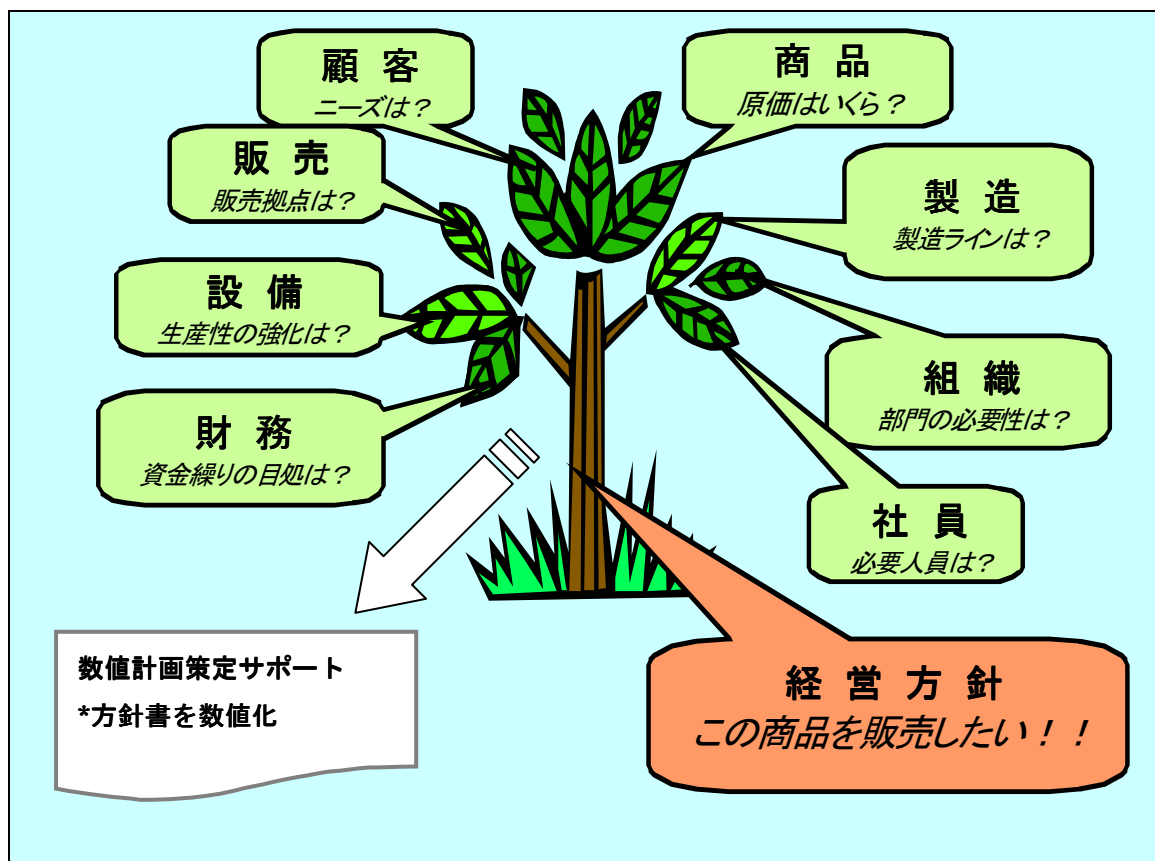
顧 客
ニーズは？

商 品
原価はいくら？

販 売
販売拠点は？

製 造
製造ラインは？

設 備
生産性の強化は？

組 織
部門の必要性は？

財 務
資金繰りの目処は？

社 員
必要人員は？

数値計画策定サポート
*方針書を数値化

経 営 方 針
この商品を販売したい！！